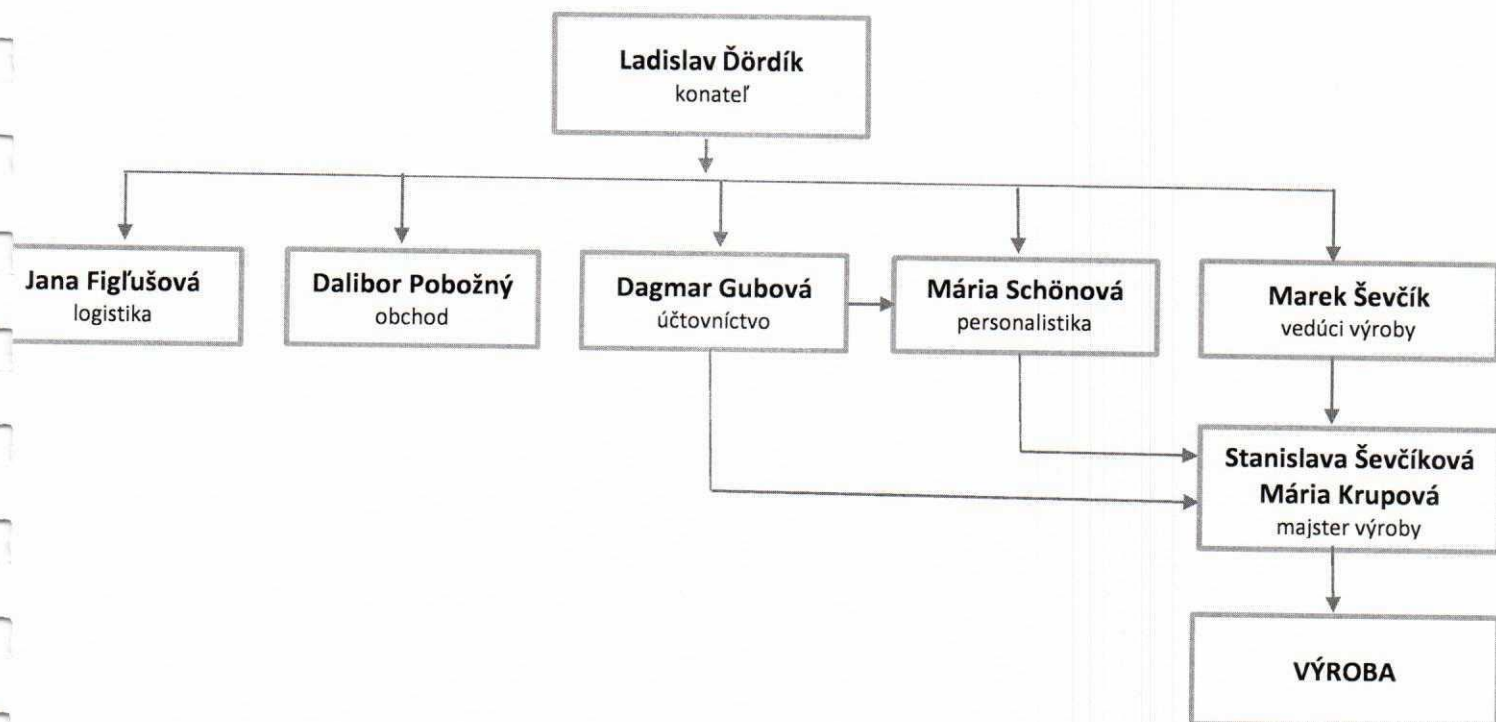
Ladislav Ďördík
konateľ

Jana Figľušová
logistika

Dalibor Pobožný
obchod

Dagmar Gubová
účtovníctvo

Mária Schönová
personalistika

Marek Ševčík
vedúci výroby

Stanislava Ševčíková
Mária Krupová
majster výroby

VÝROBA